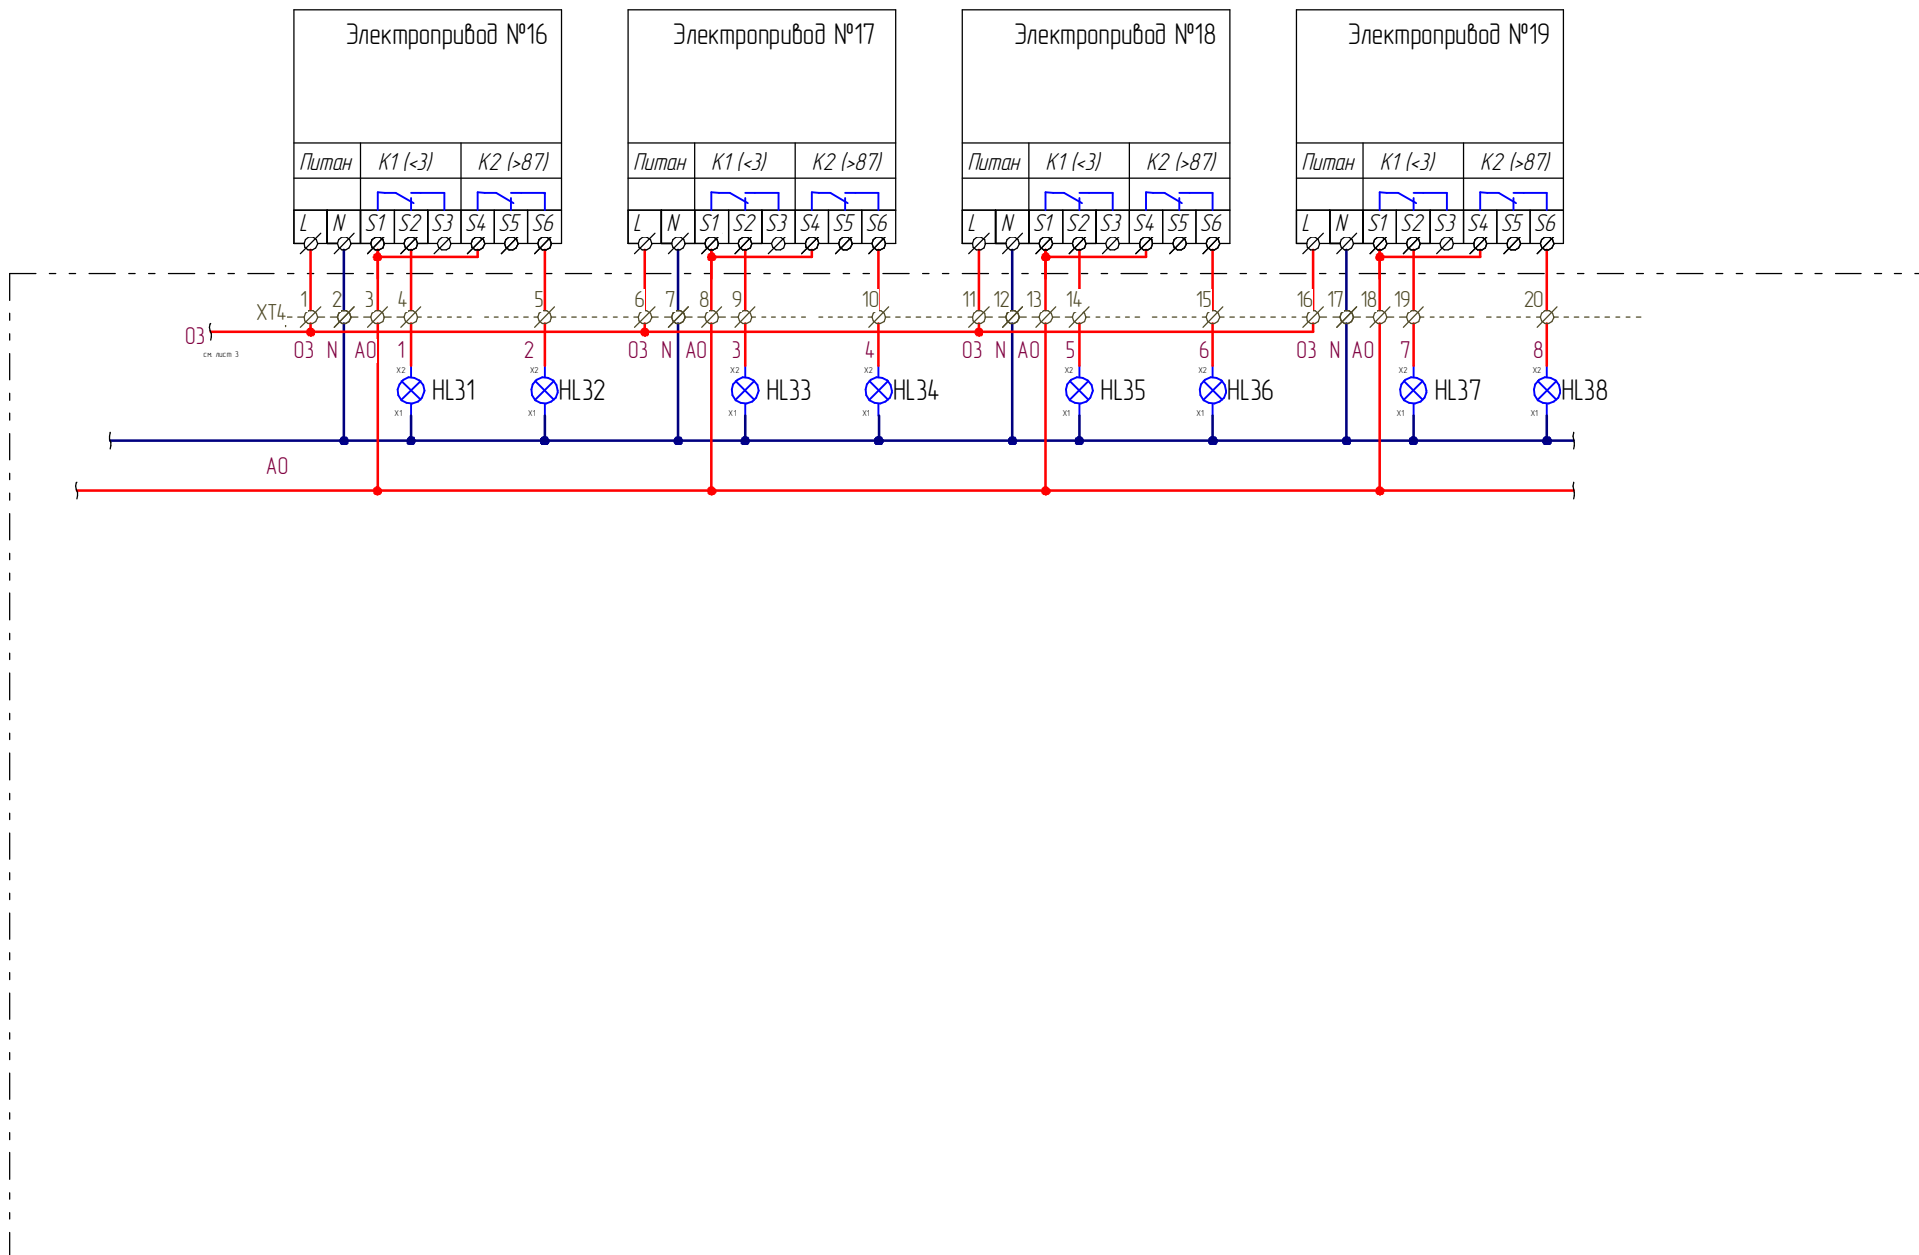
Электропривод №16

| Питан | K1 (<3) | K2 (>87) |
|---|---|---|

L N S1 S2 S3 S4 S5 S6

Электропривод №17

| Питан | K1 (<3) | K2 (>87) |
|---|---|---|

L N S1 S2 S3 S4 S5 S6

Электропривод №18

| Питан | K1 (<3) | K2 (>87) |
|---|---|---|

L N S1 S2 S3 S4 S5 S6

Электропривод №19

| Питан | K1 (<3) | K2 (>87) |
|---|---|---|

L N S1 S2 S3 S4 S5 S6

XT4

1 2 3 4 5 6 7 8 9 10 11 12 13 14 15 16 17 18 19 20

03
см. лист 3

03 N A0 1 2 03 N A0 3 4 03 N A0 5 6 03 N A0 7 8

X2 X1 HL31
X2 X1 HL32
X2 X1 HL33
X2 X1 HL34
X2 X1 HL35
X2 X1 HL36
X2 X1 HL37
X2 X1 HL38

A0